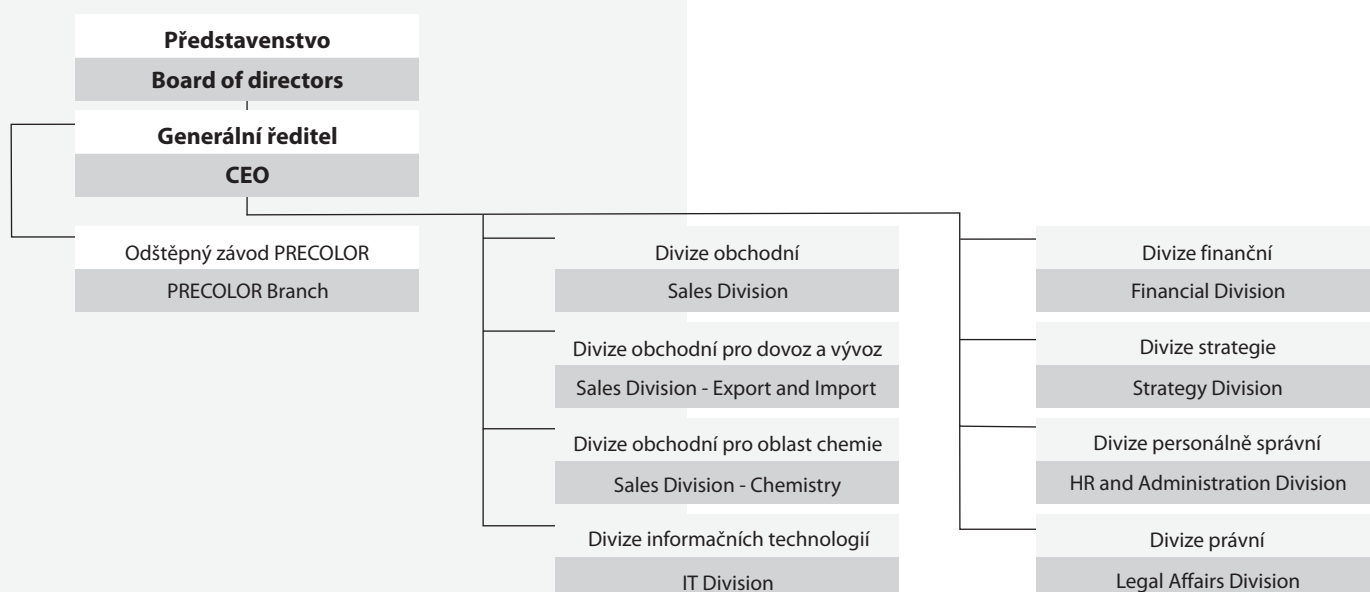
Představenstvo

Board of directors

Generální ředitel

CEO

Odštěpný závod PRECOLOR

PRECOLOR Branch

Divize obchodní

Sales Division

Divize obchodní pro dovoz a vývoz

Sales Division - Export and Import

Divize obchodní pro oblast chemie

Sales Division - Chemistry

Divize informačních technologií

IT Division

Divize finanční

Financial Division

Divize strategie

Strategy Division

Divize personálně správní

HR and Administration Division

Divize právní

Legal Affairs Division